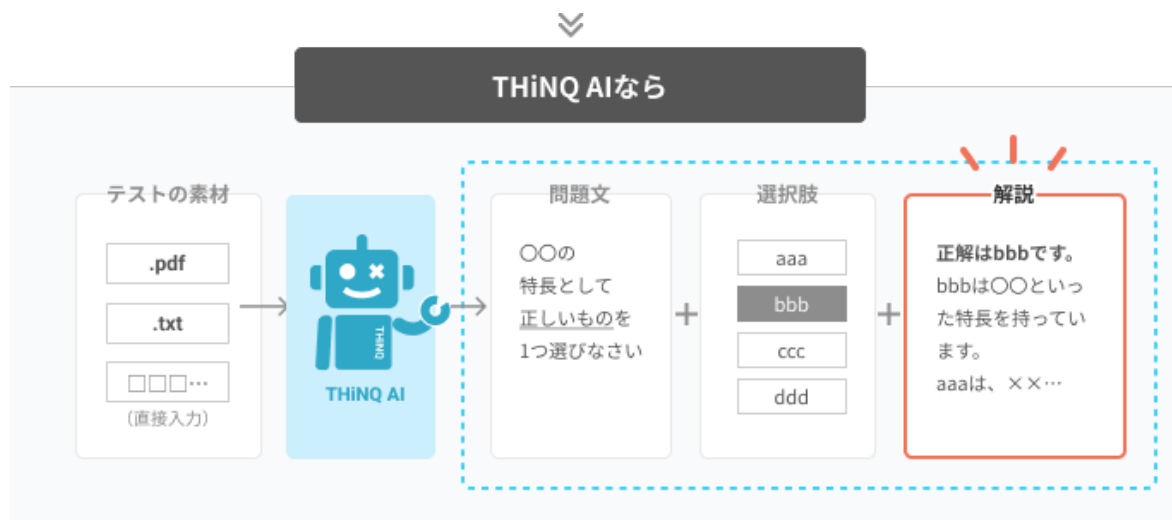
THiNQ AIなら

テストの素材

.pdf

.txt

□□□…

（直接入力）

THiNQ

THiNQ AI

問題文

〇〇の特長として正しいものを1つ選びなさい

＋

選択肢

aaa

bbb

ccc

ddd

＋

解説

正解はbbbです。

bbbは〇〇といった特長を持っています。

aaaは、××…